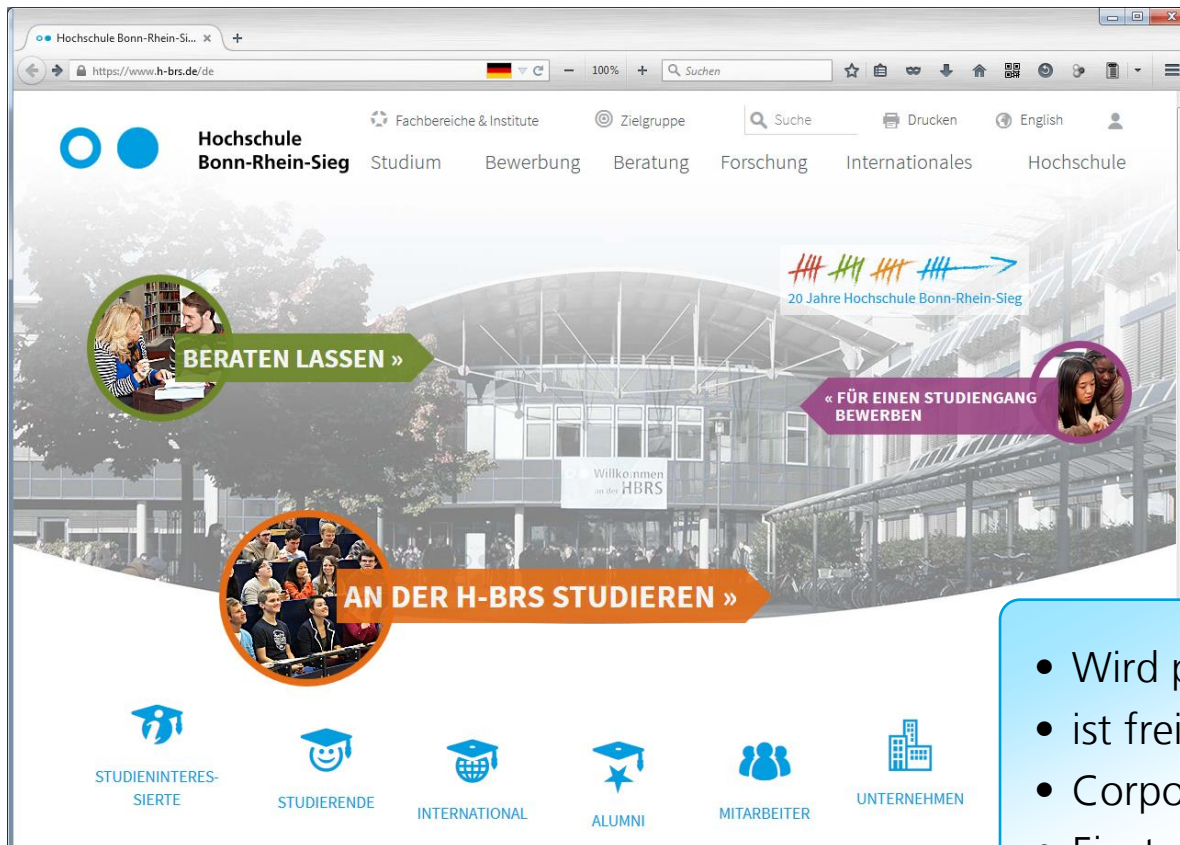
Hochschule Bonn-Rhein-Si... ×

https://www.h-brs.de/de

100%

Suchen

Hochschule Bonn-Rhein-Sieg

Fachbereiche & Institute

Zielgruppe

Suche

Drucken

English

Studium Bewerbung Beratung Forschung Internationales Hochschule

20 Jahre Hochschule Bonn-Rhein-Sieg

BERATEN LASSEN »

« FÜR EINEN STUDIENGANG BEWERBEN

Willkommen an der HBRS

AN DER H-BRS STUDIEREN »

STUDIENINTERESSIERTE

STUDIERENDE

INTERNATIONAL

ALUMNI

MITARBEITER

UNTERNEHMEN

• Wird p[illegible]
• ist frei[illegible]
• Corpo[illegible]
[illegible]